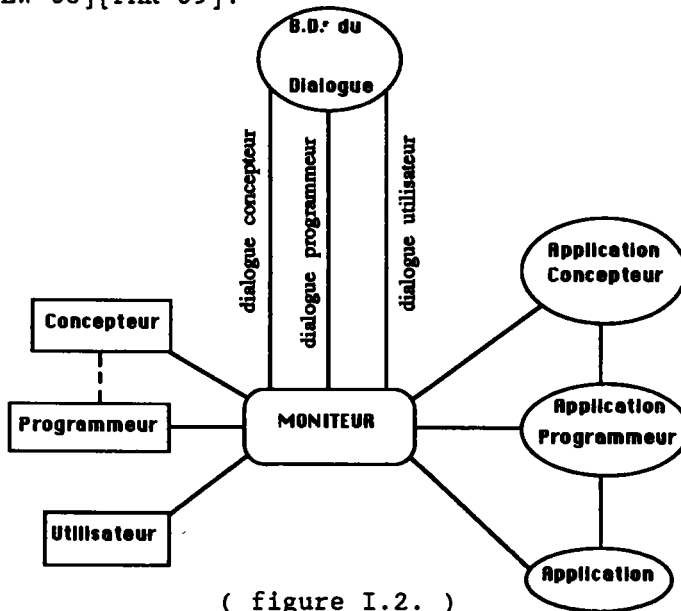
Lw 88][Fin 89].

B.D. du Dialogue

dialogue concepteur

dialogue programmeur

dialogue utilisateur

Application Concepteur

Concepteur

Programmeur

MONITEUR

Application Programmeur

Utilisateur

Application

( figure I.2. )